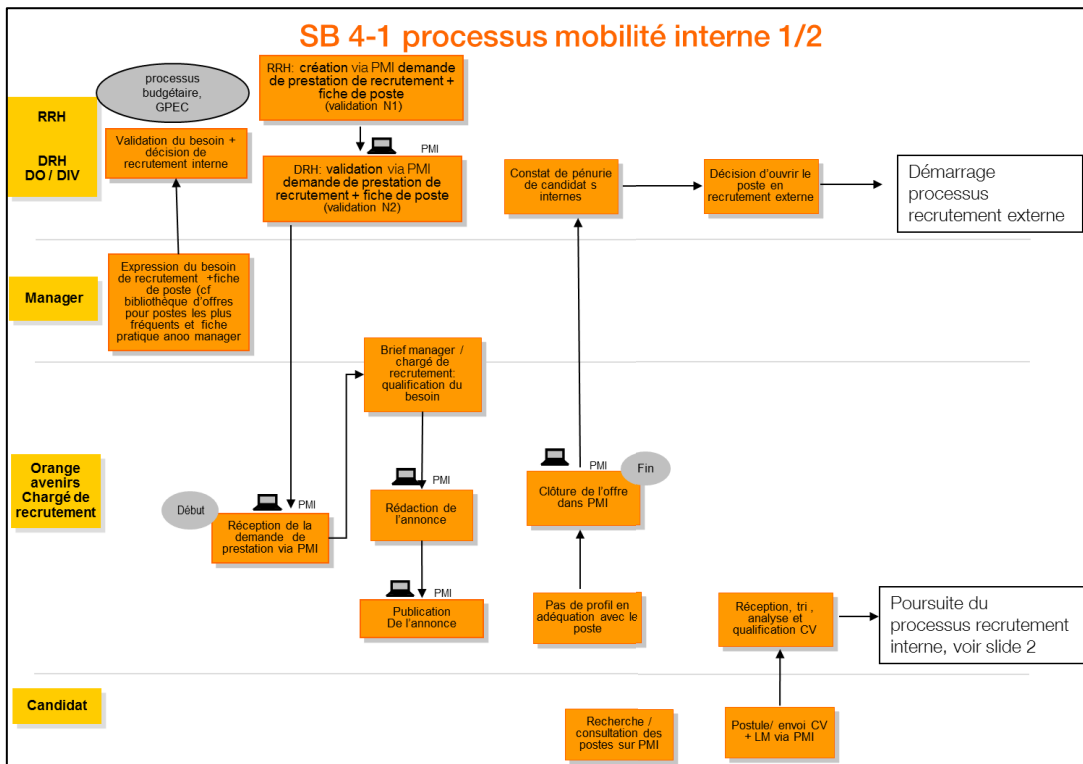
SB 4-1 processus mobilité interne 1/2

RRH

DRH
DO / DIV

Manager

Orange avenirs Chargé de recrutement

Candidat

processus budgétaire, GPEC

Validation du besoin + décision de recrutement interne

RRH: création via PMI demande de prestation de recrutement + fiche de poste
(validation N1)

PMI

DRH: validation via PMI demande de prestation de recrutement + fiche de poste
(validation N2)

Constat de pénurie de candidat s internes

Décision d'ouvrir le poste en recrutement externe

Démarrage processus recrutement externe

Expression du besoin de recrutement +fiche de poste (cf bibliothèque d'offres pour postes les plus fréquents et fiche pratique anoo manager

Brief manager / chargé de recrutement: qualification du besoin

PMI

Fin

Clôture de l'offre dans PMI

Début

PMI

Réception de la demande de prestation via PMI

PMI

Rédaction de l'annonce

PMI

Publication De l'annonce

Pas de profil en adéquation avec le poste

Réception, tri , analyse et qualification CV

Poursuite du processus recrutement interne, voir slide 2

Recherche / consultation des postes sur PMI

Postule/ envoi CV + LM via PMI